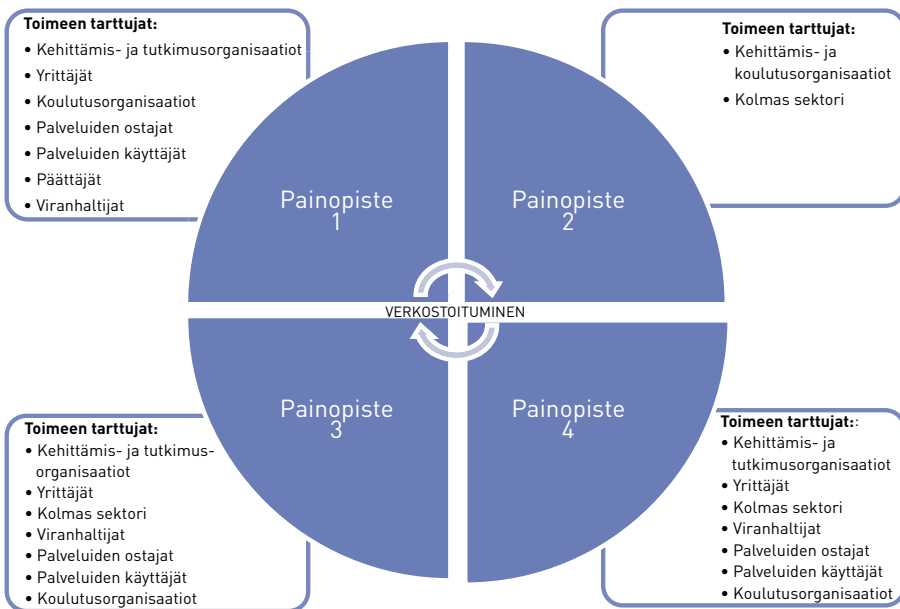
Toimeen tarttujat:
• Kehittämis- ja tutkimusorganisaatiot
• Yrittäjät
• Koulutusorganisaatiot
• Palveluiden ostajat
• Palveluiden käyttäjät
• Päättäjät
• Viranhaltijat

Toimeen tarttujat:
• Kehittämis- ja koulutusorganisaatiot
• Kolmas sektori

Painopiste 1

Painopiste 2

VERKOSTOITUMINEN

Painopiste 3

Painopiste 4

Toimeen tarttujat:
• Kehittämis- ja tutkimusorganisaatiot
• Yrittäjät
• Kolmas sektori
• Viranhaltijat
• Palveluiden ostajat
• Palveluiden käyttäjät
• Koulutusorganisaatiot

Toimeen tarttujat::
• Kehittämis- ja tutkimusorganisaatiot
• Yrittäjät
• Kolmas sektori
• Viranhaltijat
• Palveluiden ostajat
• Palveluiden käyttäjät
• Koulutusorganisaatiot